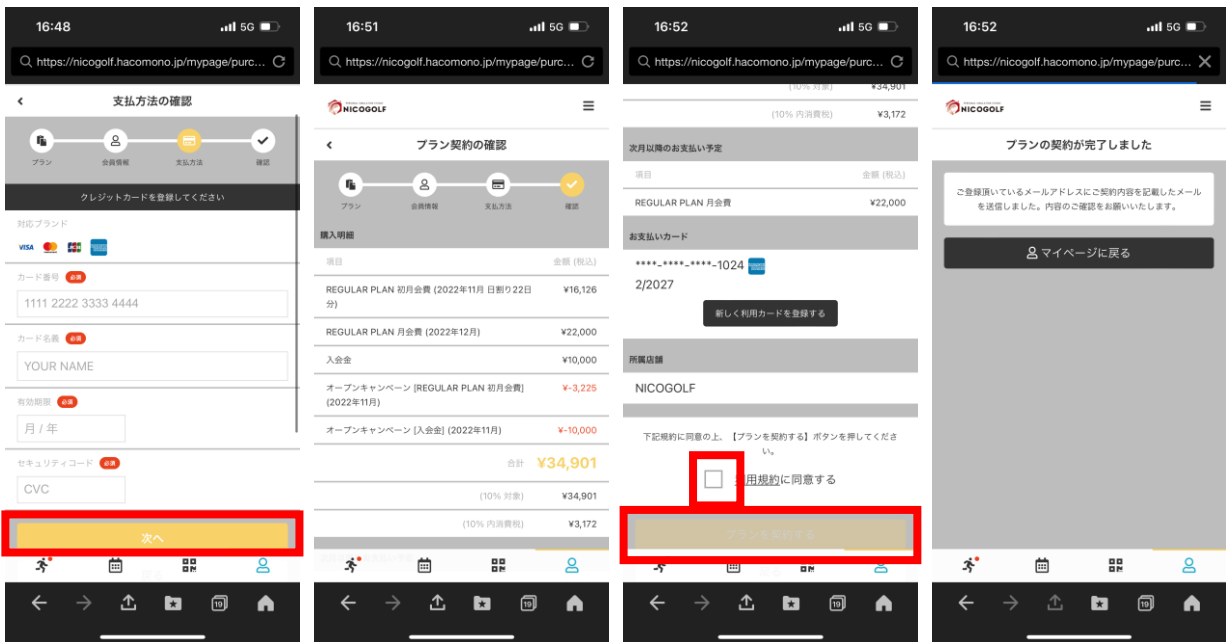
16:48
5G
https://nicogolf.hacomono.jp/mypage/purc...
支払方法の確認
プラン
会員情報
支払方法
確認
クレジットカードを登録してください
対応ブランド
カード番号 必須
1111 2222 3333 4444
カード名義 必須
YOUR NAME
有効期限 必須
月 / 年
セキュリティコード 必須
CVC
次へ

16:51
5G
https://nicogolf.hacomono.jp/mypage/purc...
NICOGOLF
プラン契約の確認
プラン
会員情報
支払方法
確認
購入明細
項目
金額 (税込)

| 項目 | 金額 (税込) |
|---|---|
| REGULAR PLAN 初月会費 (2022年11月 日割り22日分) | ¥16,126 |
| REGULAR PLAN 月会費 (2022年12月) | ¥22,000 |
| 入会金 | ¥10,000 |
| オープンキャンペーン [REGULAR PLAN 初月会費] (2022年11月) | ¥-3,225 |
| オープンキャンペーン [入会金] (2022年11月) | ¥-10,000 |
| 合計 | ¥34,901 |
| (10% 対象) | ¥34,901 |
| (10% 内消費税) | ¥3,172 |

16:52
5G
https://nicogolf.hacomono.jp/mypage/purc...
(10% 対象) ¥34,901
(10% 内消費税) ¥3,172
次月以降のお支払い予定

| 項目 | 金額 (税込) |
|---|---|
| REGULAR PLAN 月会費 | ¥22,000 |

お支払いカード
****-****-****-1024
2/2027
新しく利用カードを登録する
所属店舗
NICOGOLF
下記規約に同意の上、【プランを契約する】ボタンを押してください。
利用規約に同意する
プランを契約する

16:52
5G
https://nicogolf.hacomono.jp/mypage/purc...
NICOGOLF
プランの契約が完了しました
ご登録頂いているメールアドレスにご契約内容を記載したメールを送信しました。内容のご確認をお願いいたします。
マイページに戻る